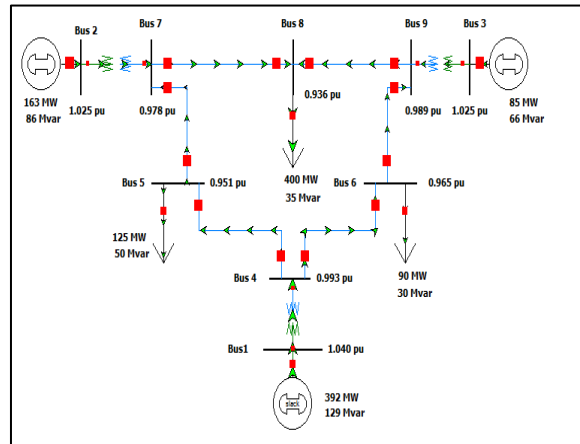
Bus 2
Bus 7
Bus 8
Bus 9
Bus 3
163 MW
86 Mvar
1.025 pu
0.978 pu
0.936 pu
0.989 pu
1.025 pu
85 MW
66 Mvar
Bus 5
0.951 pu
400 MW
35 Mvar
Bus 6
0.965 pu
125 MW
50 Mvar
90 MW
30 Mvar
Bus 4
0.993 pu
Bus1
1.040 pu
slack
392 MW
129 Mvar